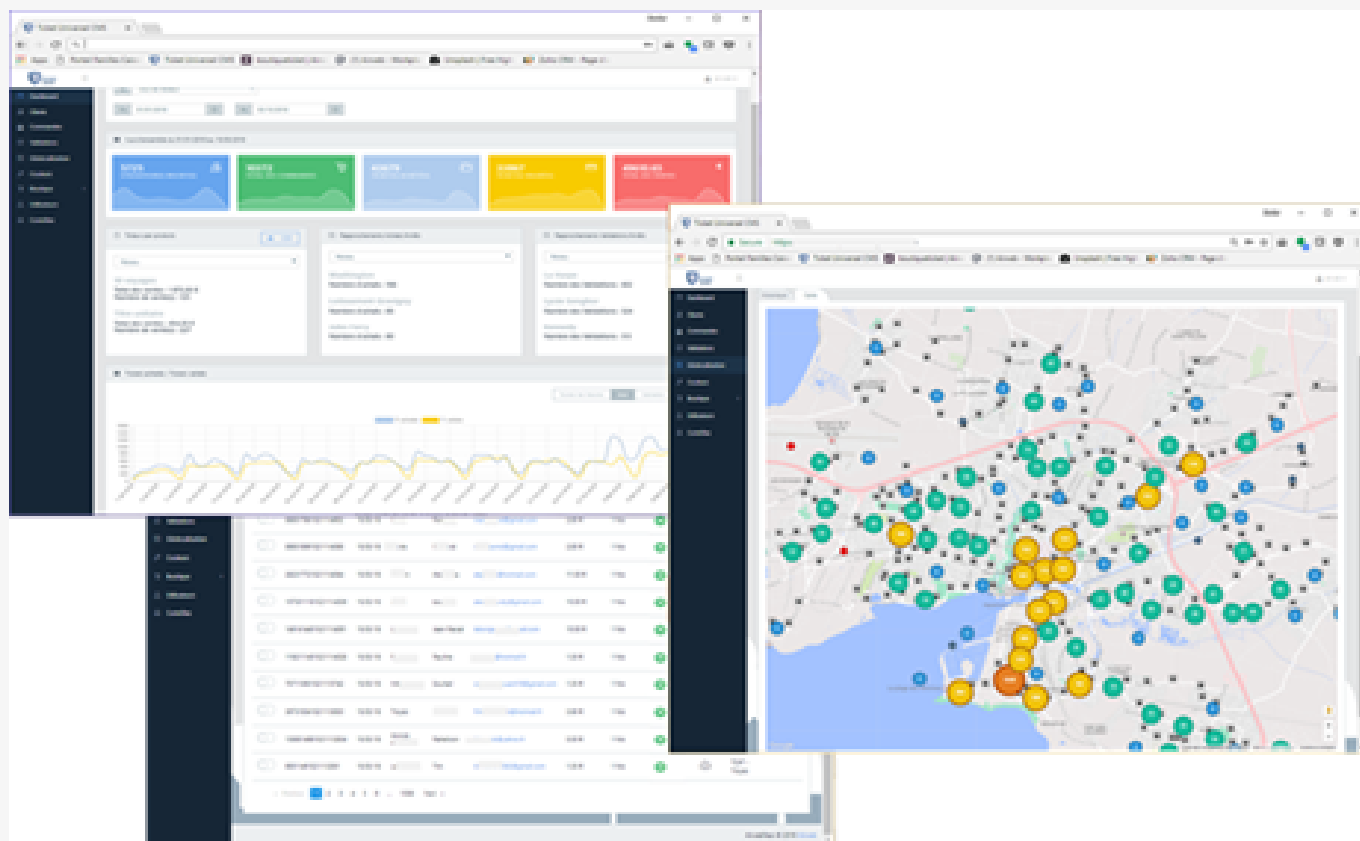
Ticket Universel CMS

Apps | Portail Familles Gen | Ticket Universel CMS | boutiquebeta | Z-Unicode | Unsplash | Zoho CRM

Dashboard
Clients
Commandes
Vendeurs
Géolocalisation
Contact
Boutique
Utilisateurs
Contrôles

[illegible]

Ticket Universel CMS

Secure

Dashboard
Clients
Commandes
Vendeurs
Géolocalisation
Contact
Boutique
Utilisateurs
Contrôles

Vendeurs
Géolocalisation
Contact
Boutique
Utilisateurs
Contrôles

Previous 1 2 3 4 5 ... 1536 Next